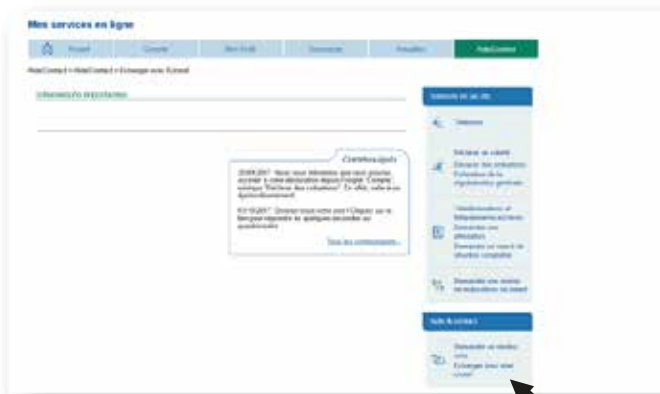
Mes services en ligne

Accueil | Compte | Mon Profil | Demarches | Actualites | AideContact

AideContact > AideContact > Echanger avec Eurostaf

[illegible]

Communiqués

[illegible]

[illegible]

Tous les communiqués...

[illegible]

Telephone

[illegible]

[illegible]

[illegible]

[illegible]

Echanger avec votre conseil